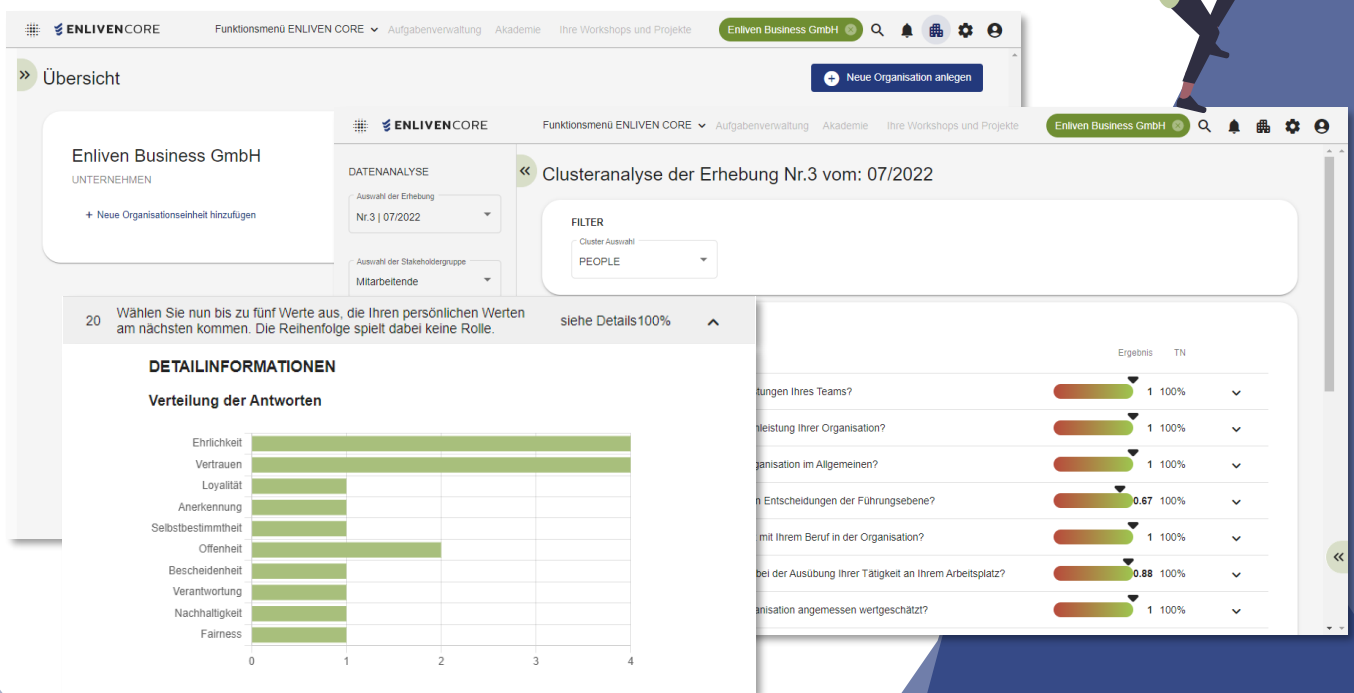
ENLIVENCORE Funktionsmenü ENLIVEN CORE Aufgabenverwaltung Akademie Ihre Workshops und Projekte Enliven Business GmbH

Übersicht

Neue Organisation anlegen

Enliven Business GmbH
UNTERNEHMEN

+ Neue Organisationseinheit hinzufügen

ENLIVENCORE Funktionsmenü ENLIVEN CORE Aufgabenverwaltung Akademie Ihre Workshops und Projekte Enliven Business GmbH

DATENANALYSE

Auswahl der Erhebung
Nr.3 | 07/2022

Auswahl der Stakeholdergruppe
Mitarbeitende

Clusteranalyse der Erhebung Nr.3 vom: 07/2022

FILTER

Cluster Auswahl
PEOPLE

Ergebnis TN

| | | |
|---|---|---|
| tungen Ihres Teams? | 1 | 100% |
| nleistung Ihrer Organisation? | 1 | 100% |
| ganisation im Allgemeinen? | 1 | 100% |
| n Entscheidungen der Führungsebene? | 0.67 | 100% |
| mit Ihrem Beruf in der Organisation? | 1 | 100% |
| bei der Ausübung Ihrer Tätigkeit an Ihrem Arbeitsplatz? | 0.88 | 100% |
| nisation angemessen wertgeschätzt? | 1 | 100% |

20 Wählen Sie nun bis zu fünf Werte aus, die Ihren persönlichen Werten am nächsten kommen. Die Reihenfolge spielt dabei keine Rolle. siehe Details 100%

DETAILINFORMATIONEN

Verteilung der Antworten

Ehrlichkeit
Vertrauen
Loyalität
Anerkennung
Selbstbestimmtheit
Offenheit
Bescheidenheit
Verantwortung
Nachhaltigkeit
Fairness

0 1 2 3 4